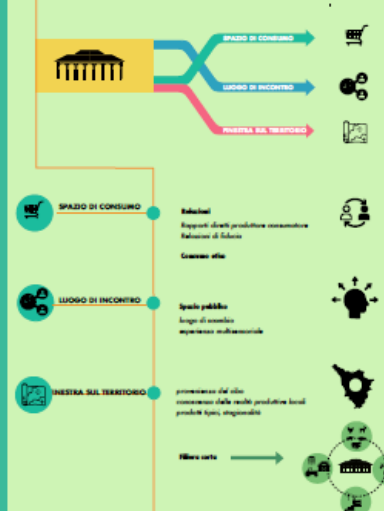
SPAZIO DI CONSUMO

LUOGO DI INCONTRO

FINESTRA SUL TERRITORIO

SPAZIO DI CONSUMO

Relazioni
Rapporti diretti produttore consumatore
Relazioni di fiducia

Consumo etico

LUOGO DI INCONTRO

Spazio pubblico
luogo di scambio
esperienza multisensoriale

FINESTRA SUL TERRITORIO

provenienza del cibo
conoscenza delle realtà produttive locali
prodotti tipici, stagionalità

Filiera corta